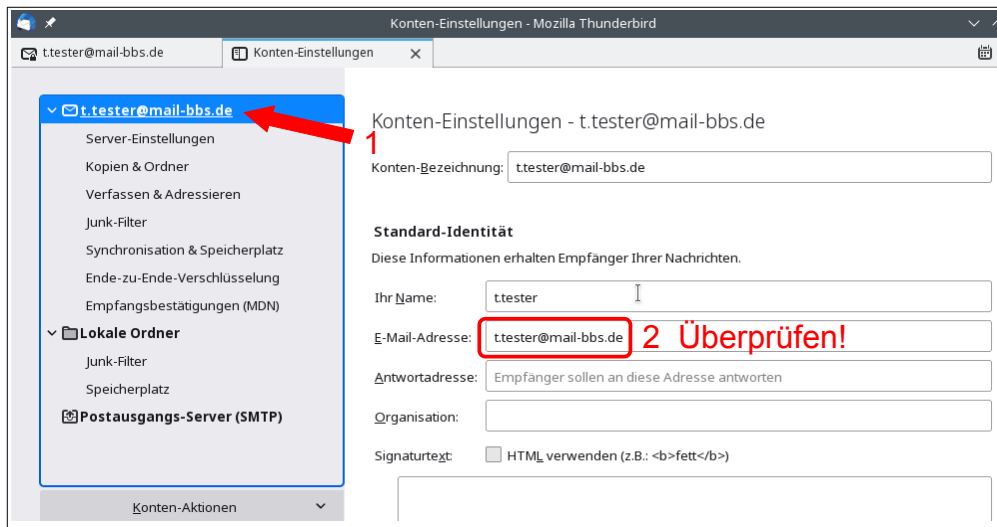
Konten-Einstellungen - Mozilla Thunderbird

t.tester@mail-bbs.de

Konten-Einstellungen

t.tester@mail-bbs.de

Server-Einstellungen

Kopien & Ordner

Verfassen & Adressieren

Junk-Filter

Synchronisation & Speicherplatz

Ende-zu-Ende-Verschlüsselung

Empfangsbestätigungen (MDN)

Lokale Ordner

Junk-Filter

Speicherplatz

Postausgangs-Server (SMTP)

Konten-Aktionen

1

Konten-Einstellungen - t.tester@mail-bbs.de

Konten-Bezeichnung: t.tester@mail-bbs.de

Standard-Identität

Diese Informationen erhalten Empfänger Ihrer Nachrichten.

Ihr Name: t.tester

E-Mail-Adresse: t.tester@mail-bbs.de

2 Überprüfen!

Antwortadresse: Empfänger sollen an diese Adresse antworten

Organisation:

Signaturtext: HTML verwenden (z.B.: <b>fett</b>)